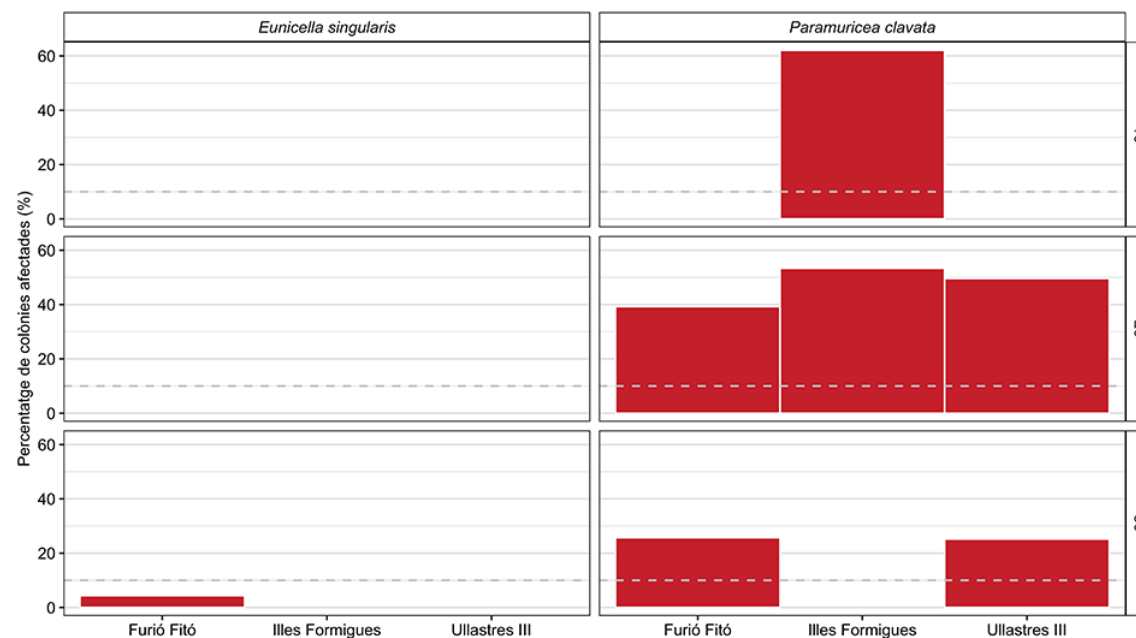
Eunicella singularis

Paramuricea clavata

Percentatge de colònies afectades (%)

60
40
20
0

60
40
20
0

60
40
20
0

Furió Fitó
Illes Formigues
Ullastres III

Furió Fitó
Illes Formigues
Ullastres III

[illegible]
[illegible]
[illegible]